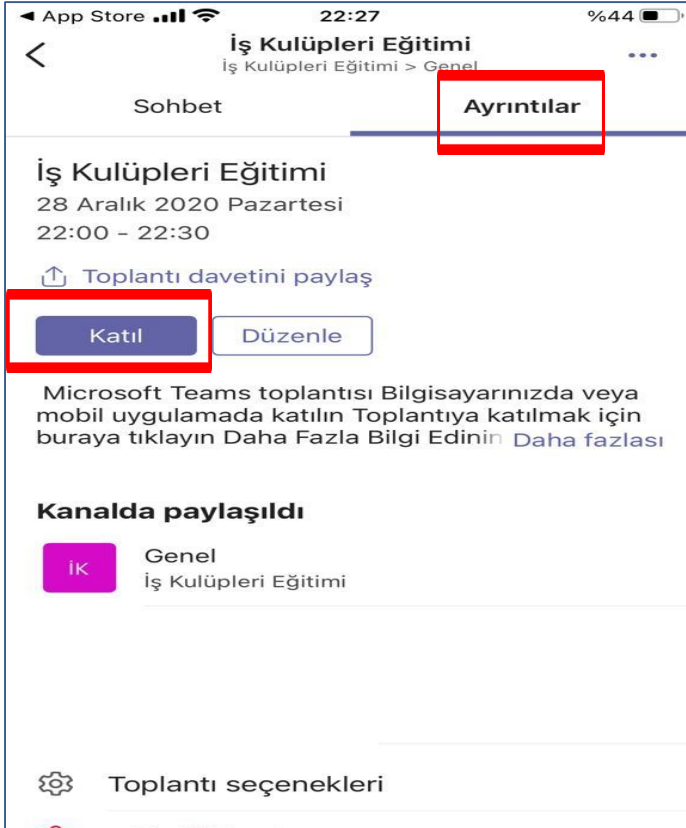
◀ App Store 22:27 %44

İş Kulüpleri Eğitimi
İş Kulüpleri Eğitimi > Genel

Sohbet
Ayrıntılar

İş Kulüpleri Eğitimi
28 Aralık 2020 Pazartesi
22:00 - 22:30

Toplantı davetini paylaş

Katıl
Düzenle

Microsoft Teams toplantısı Bilgisayarınızda veya mobil uygulamada katılın Toplantıya katılmak için buraya tıklayın Daha Fazla Bilgi Edinin Daha fazlası

Kanalda paylaşıldı

İK
Genel
İş Kulüpleri Eğitimi

Toplantı seçenekleri